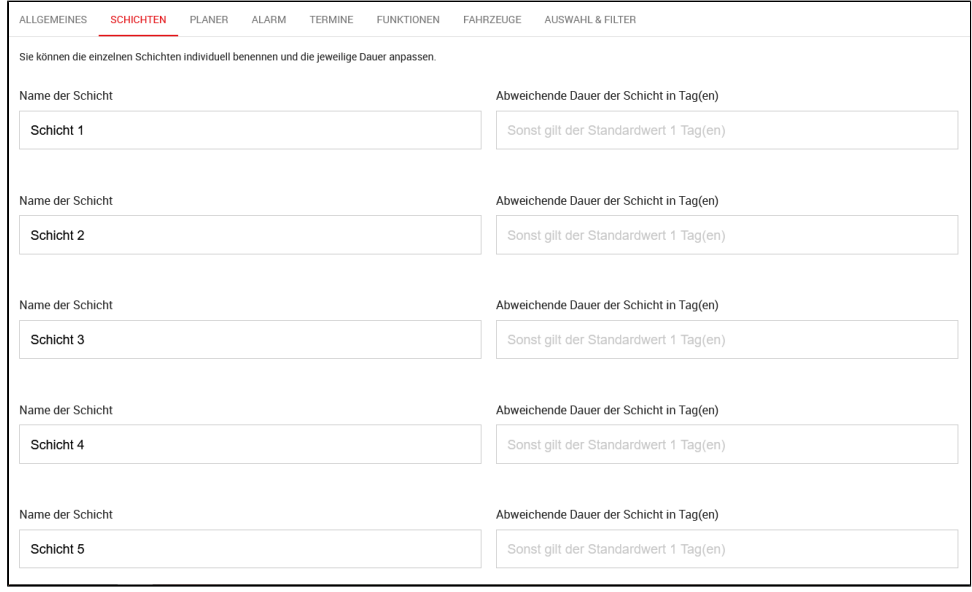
ALLGEMEINES SCHICHTEN PLANER ALARM TERMINE FUNKTIONEN FAHRZEUGE AUSWAHL & FILTER

Sie können die einzelnen Schichten individuell benennen und die jeweilige Dauer anpassen.

Name der Schicht
Schicht 1
Abweichende Dauer der Schicht in Tag(en)
Sonst gilt der Standardwert 1 Tag(en)

Name der Schicht
Schicht 2
Abweichende Dauer der Schicht in Tag(en)
Sonst gilt der Standardwert 1 Tag(en)

Name der Schicht
Schicht 3
Abweichende Dauer der Schicht in Tag(en)
Sonst gilt der Standardwert 1 Tag(en)

Name der Schicht
Schicht 4
Abweichende Dauer der Schicht in Tag(en)
Sonst gilt der Standardwert 1 Tag(en)

Name der Schicht
Schicht 5
Abweichende Dauer der Schicht in Tag(en)
Sonst gilt der Standardwert 1 Tag(en)